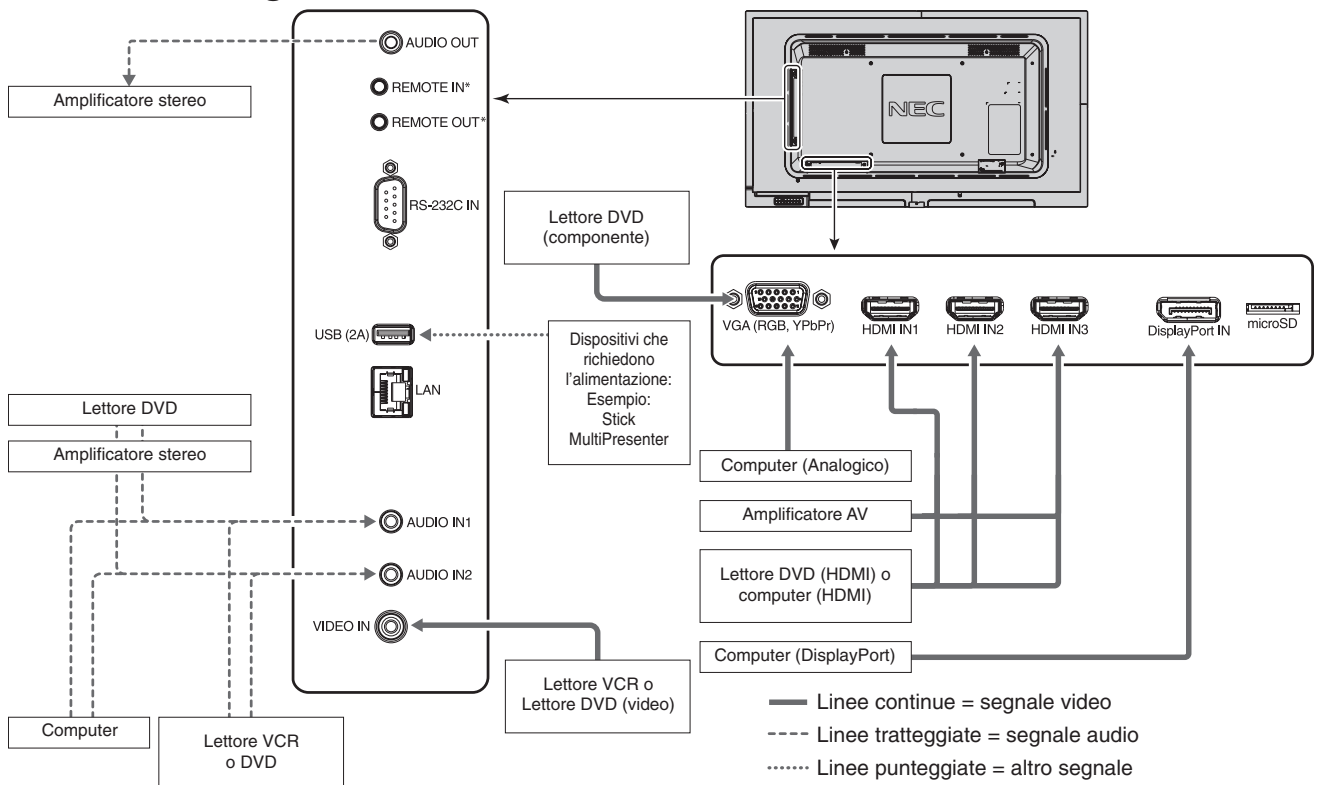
AUDIO OUT

Amplificatore stereo

REMOTE IN*

REMOTE OUT*

RS-232C IN

NEC

Lettore DVD (componente)

VGA (RGB, YPbPr)

HDMI IN1

HDMI IN2

HDMI IN3

DisplayPort IN

microSD

USB (2A)

Dispositivi che richiedono l'alimentazione: Esempio: Stick MultiPresenter

LAN

Lettore DVD

Amplificatore stereo

Computer (Analogico)

AUDIO IN1

Amplificatore AV

AUDIO IN2

Lettore DVD (HDMI) o computer (HDMI)

VIDEO IN

Computer (DisplayPort)

Lettore VCR o Lettore DVD (video)

Linee continue = segnale video

Computer

Lettore VCR o DVD

Linee tratteggiate = segnale audio

Linee punteggiate = altro segnale